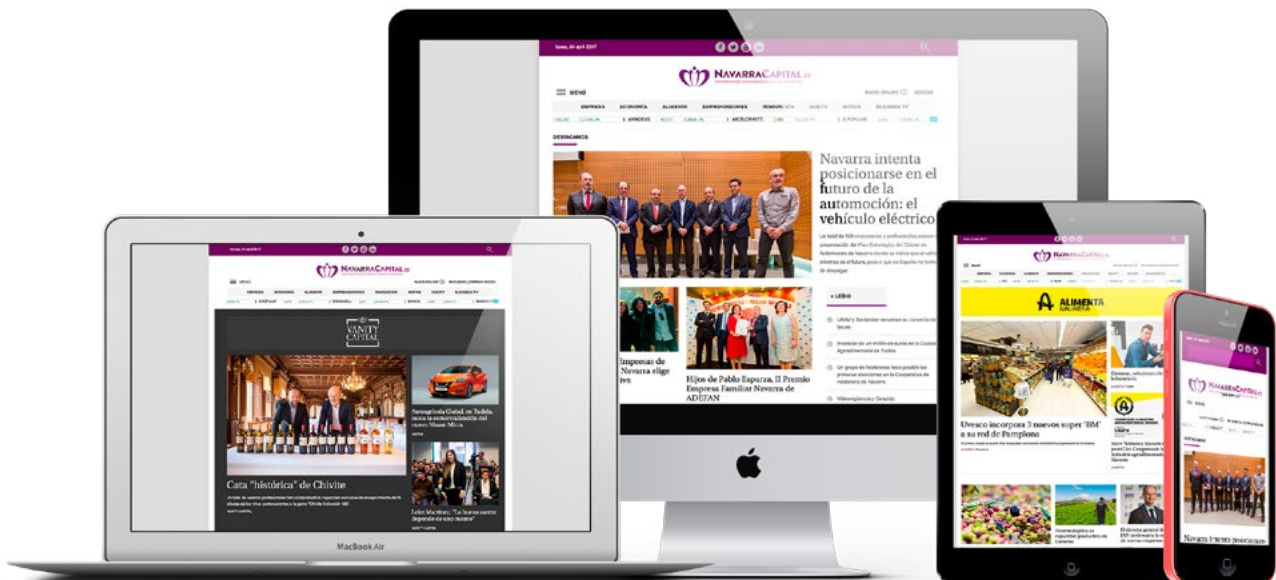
NAVARRACAPITAL.es

MENÚ

EMPRESA ECONOMÍA ALIMENTO EMPRENDEDORES INNOVACIÓN VANITY MOTOR BUSINESS TV

DESTACAMOS

Navarra intenta posicionarse en el futuro de la automoción: el vehículo eléctrico

Empresas de Navarra elige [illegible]

Hijos de Pablo Esparza, II Premio Empresa Familiar Navarra de ADEFAN

+ LEÍDO

VANITY CAPITAL

Cata "histórica" de Chivite

MacBook Air

ALIMENTA NAVARRA

Uvesco incorpora 3 nuevos super 'BM' a su red de Pamplona

NAVARRACAPITAL

Navarra intenta posicionar